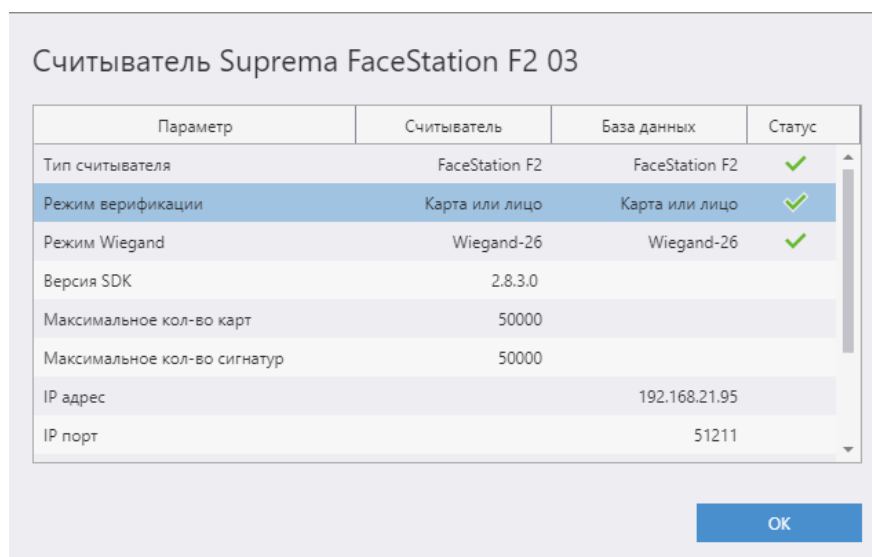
Считыватель Suprema FaceStation F2 03

| Параметр | Считыватель | База данных | Статус |
|---|---|---|---|
| Тип считывателя | FaceStation F2 | FaceStation F2 | ✓ |
| Режим верификации | Карта или лицо | Карта или лицо | ✓ |
| Режим Wiegand | Wiegand-26 | Wiegand-26 | ✓ |
| Версия SDK | 2.8.3.0 | | |
| Максимальное кол-во карт | 50000 | | |
| Максимальное кол-во сигнатур | 50000 | | |
| IP адрес | | 192.168.21.95 | |
| IP порт | | 51211 | |

OK